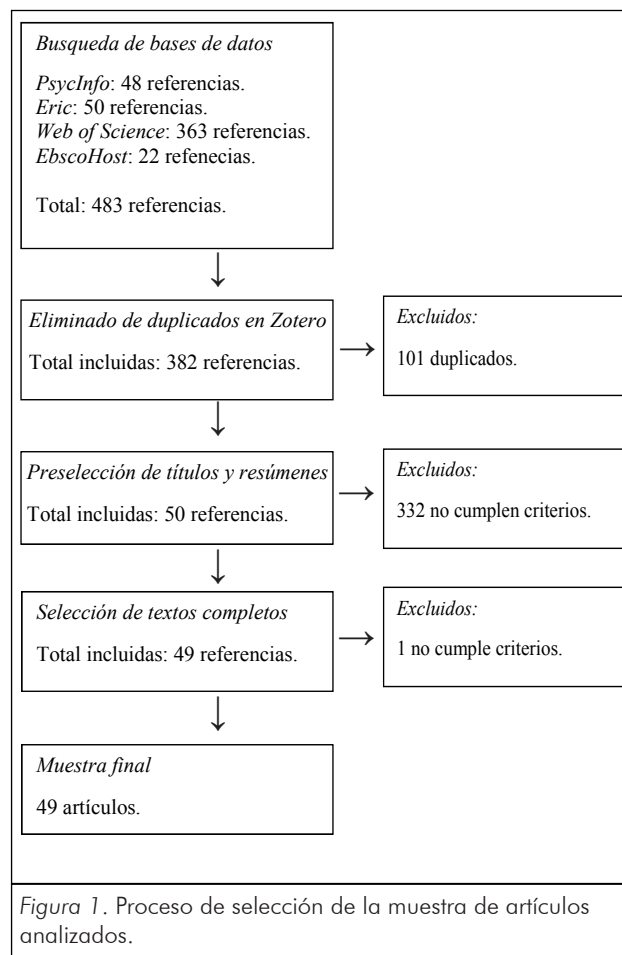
Busqueda de bases de datos

PsycInfo: 48 referencias.
Eric: 50 referencias.
Web of Science: 363 referencias.
EbscoHost: 22 refenecias.

Total: 483 referencias.

Eliminado de duplicados en Zotero

Total incluidas: 382 referencias.

Excluidos:

101 duplicados.

Preselección de títulos y resúmenes

Total incluidas: 50 referencias.

Excluidos:

332 no cumplen criterios.

Selección de textos completos

Total incluidas: 49 referencias.

Excluidos:

1 no cumple criterios.

Muestra final

49 artículos.

Figura 1. Proceso de selección de la muestra de artículos analizados.